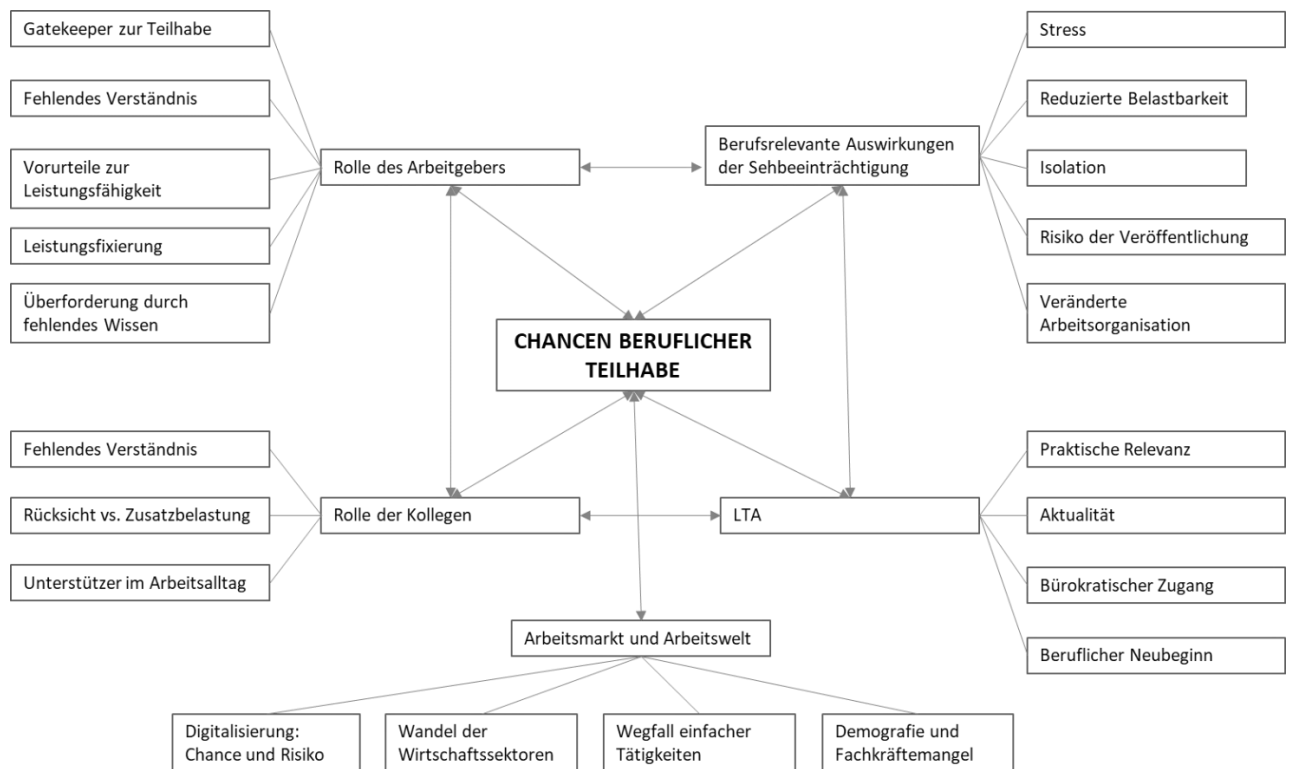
Gatekeeper zur Teilhabe

Fehlendes Verständnis

Vorurteile zur Leistungsfähigkeit

Leistungsfixierung

Überforderung durch fehlendes Wissen

Rolle des Arbeitgebers

Berufsrelevante Auswirkungen der Sehbeeinträchtigung

Stress

Reduzierte Belastbarkeit

Isolation

Risiko der Veröffentlichung

Veränderte Arbeitsorganisation

CHANCEN BERUFLICHER TEILHABE

Fehlendes Verständnis

Rücksicht vs. Zusatzbelastung

Unterstützer im Arbeitsalltag

Rolle der Kollegen

LTA

Praktische Relevanz

Aktualität

Bürokratischer Zugang

Beruflicher Neubeginn

Arbeitsmarkt und Arbeitswelt

Digitalisierung: Chance und Risiko

Wandel der Wirtschaftssektoren

Wegfall einfacher Tätigkeiten

Demografie und Fachkräftemangel